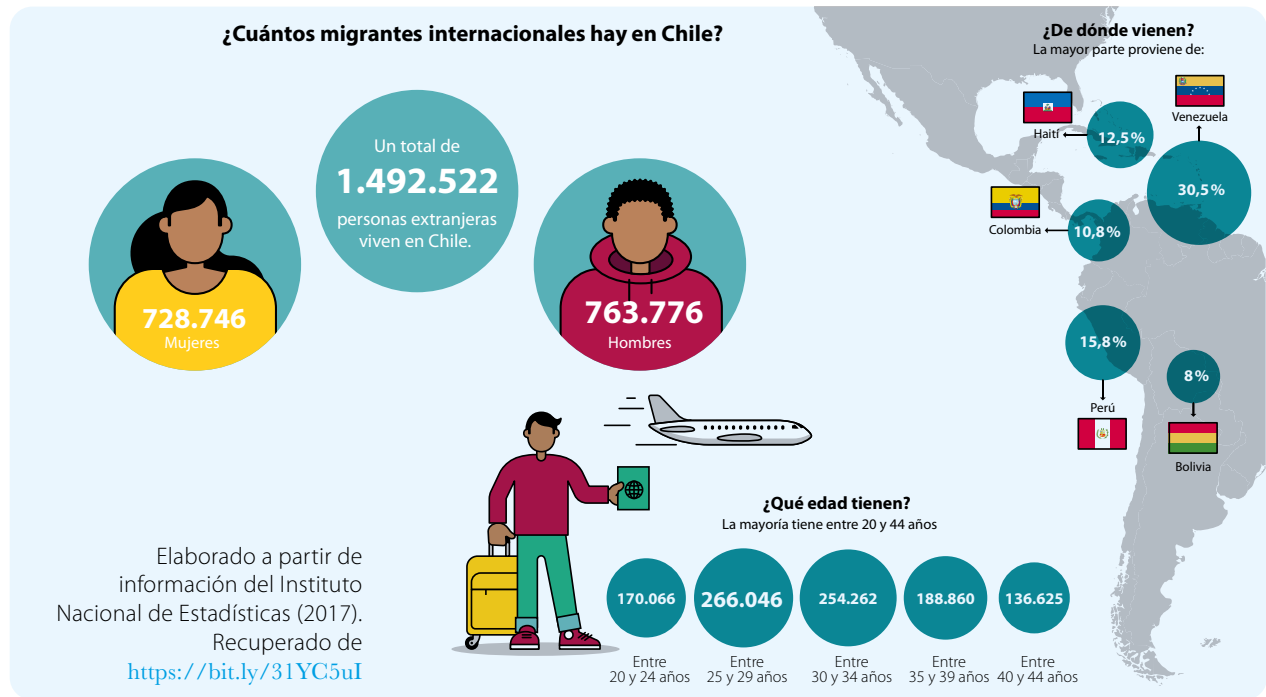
¿Cuántos migrantes internacionales hay en Chile?

728.746
Mujeres

Un total de
1.492.522
personas extranjeras viven en Chile.

763.776
Hombres

¿De dónde vienen?
La mayor parte proviene de:

Haití 12,5%
Venezuela 30,5%
Colombia 10,8%
15,8% Perú
8% Bolivia

Elaborado a partir de información del Instituto Nacional de Estadísticas (2017). Recuperado de https://bit.ly/31YC5uI

¿Qué edad tienen?
La mayoría tiene entre 20 y 44 años

170.066
Entre 20 y 24 años

266.046
Entre 25 y 29 años

254.262
Entre 30 y 34 años

188.860
Entre 35 y 39 años

136.625
Entre 40 y 44 años